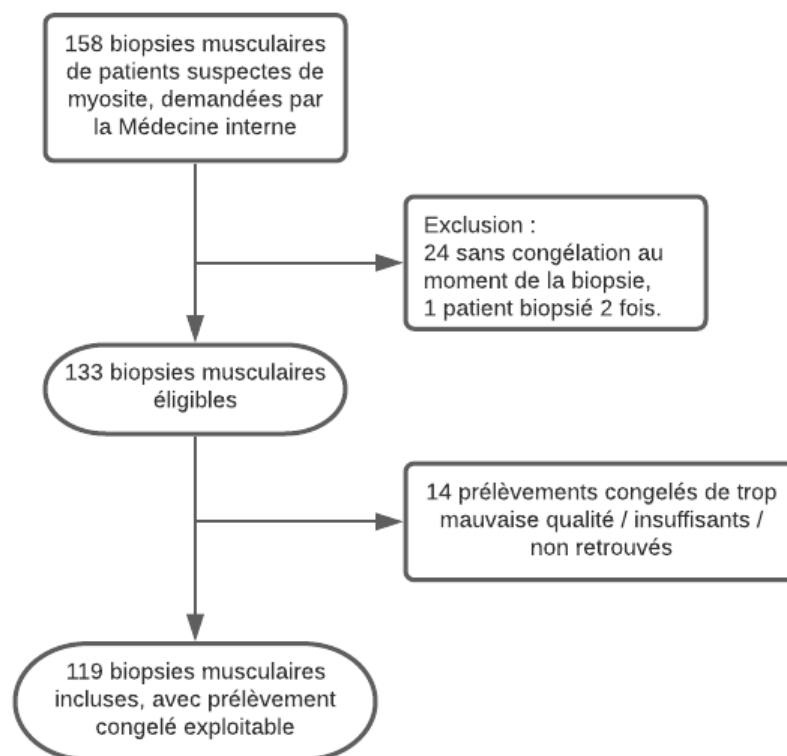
158 biopsies musculaires de patients suspectes de myosite, demandées par la Médecine interne

Exclusion :
24 sans congélation au moment de la biopsie,
1 patient biopsié 2 fois.

133 biopsies musculaires éligibles

14 prélèvements congelés de trop mauvaise qualité / insuffisants / non retrouvés

119 biopsies musculaires incluses, avec prélèvement congelé exploitable